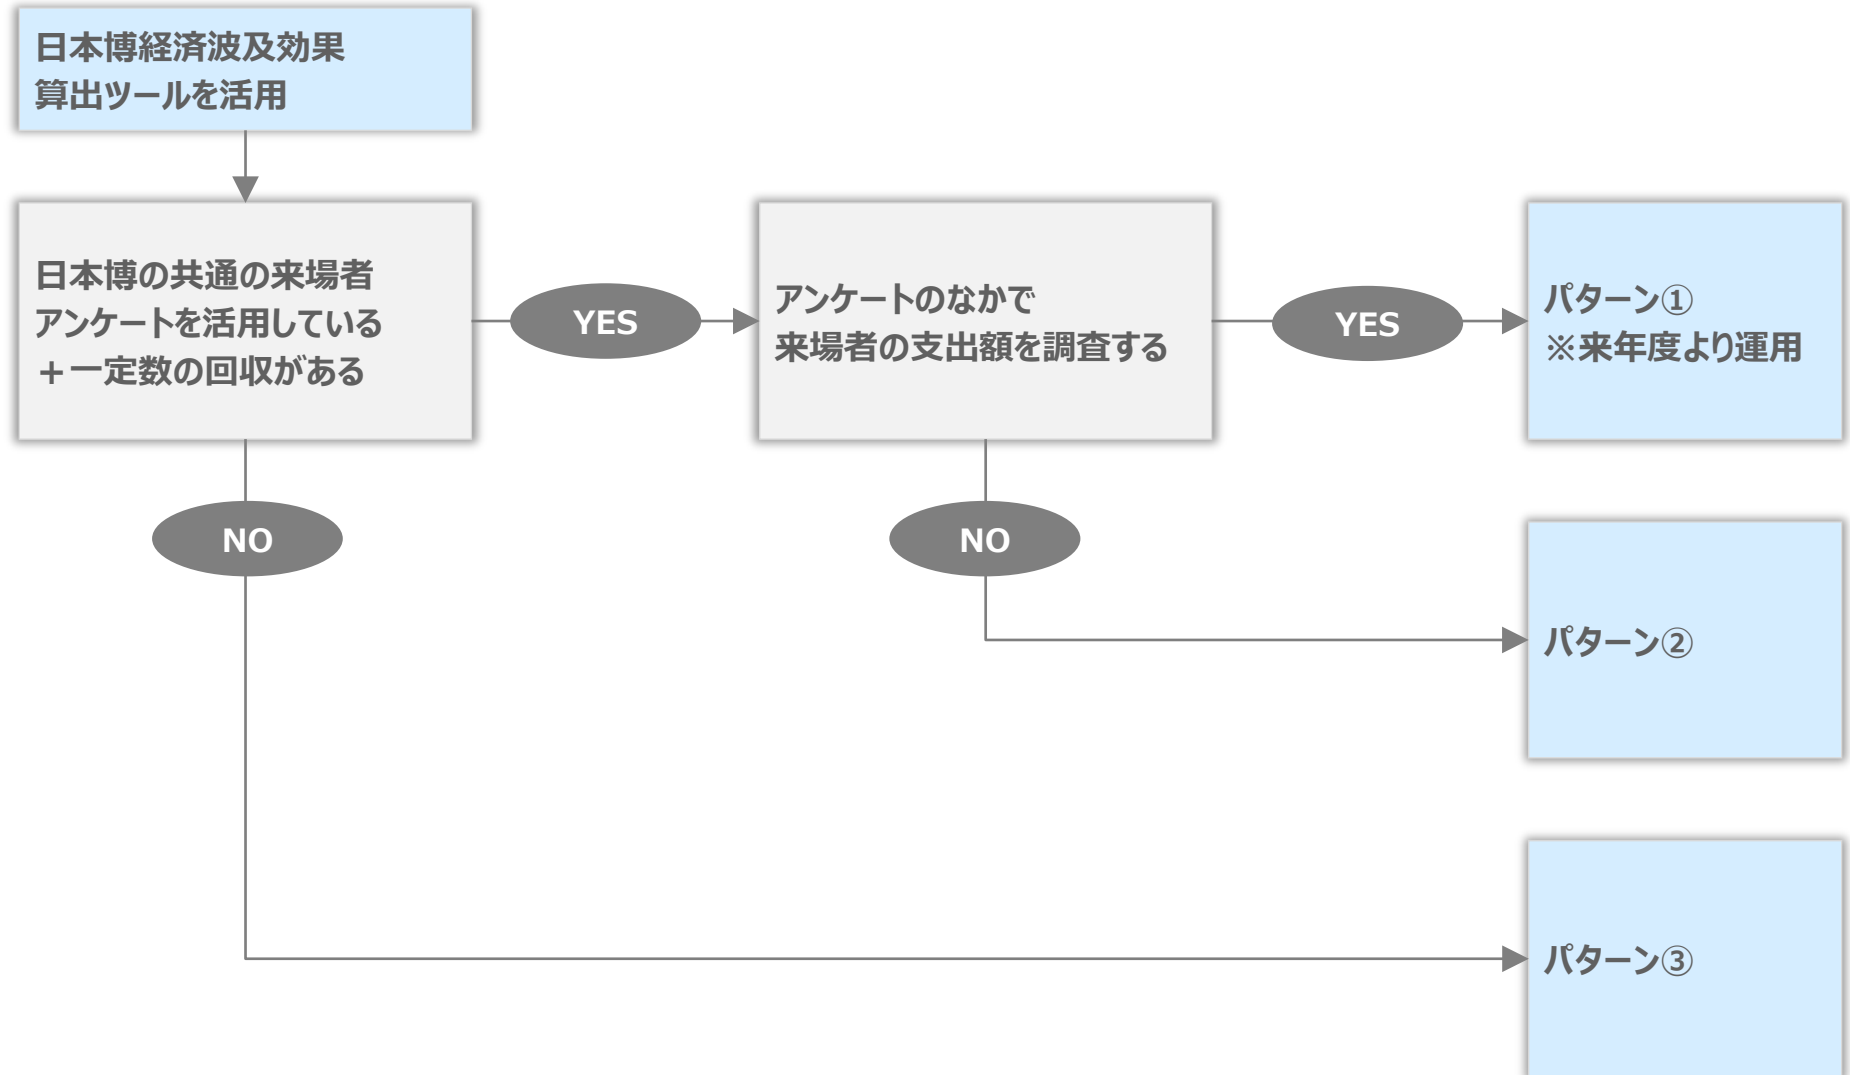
日本博経済波及効果
算出ツールを活用

日本博の共通の来場者
アンケートを活用している
＋一定数の回収がある

YES

アンケートのなかで
来場者の支出額を調査する

YES

パターン①
※来年度より運用

NO

NO

パターン②

パターン③